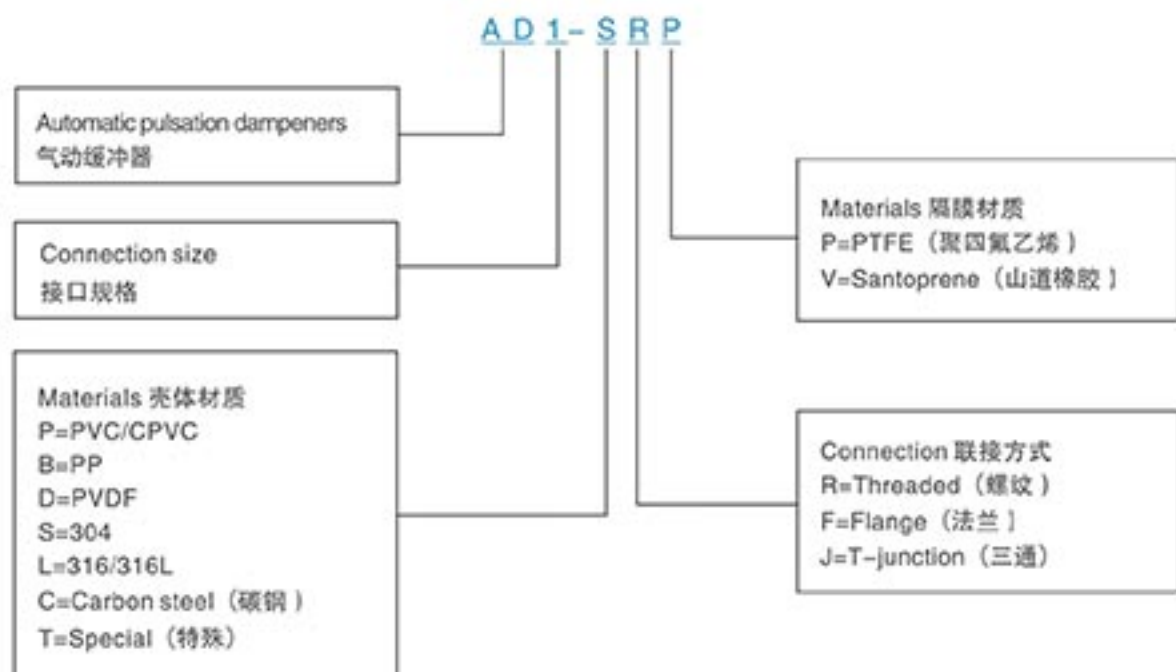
AD1-SRP

Automatic pulsation dampeners
气动缓冲器

Connection size
接口规格

Materials 壳体材质
P=PVC/CPVC
B=PP
D=PVDF
S=304
L=316/316L
C=Carbon steel（碳钢）
T=Special（特殊）

Materials 隔膜材质
P=PTFE（聚四氟乙烯）
V=Santoprene（山道橡胶）

Connection 联接方式
R=Threaded（螺纹）
F=Flange（法兰）
J=T-junction（三通）